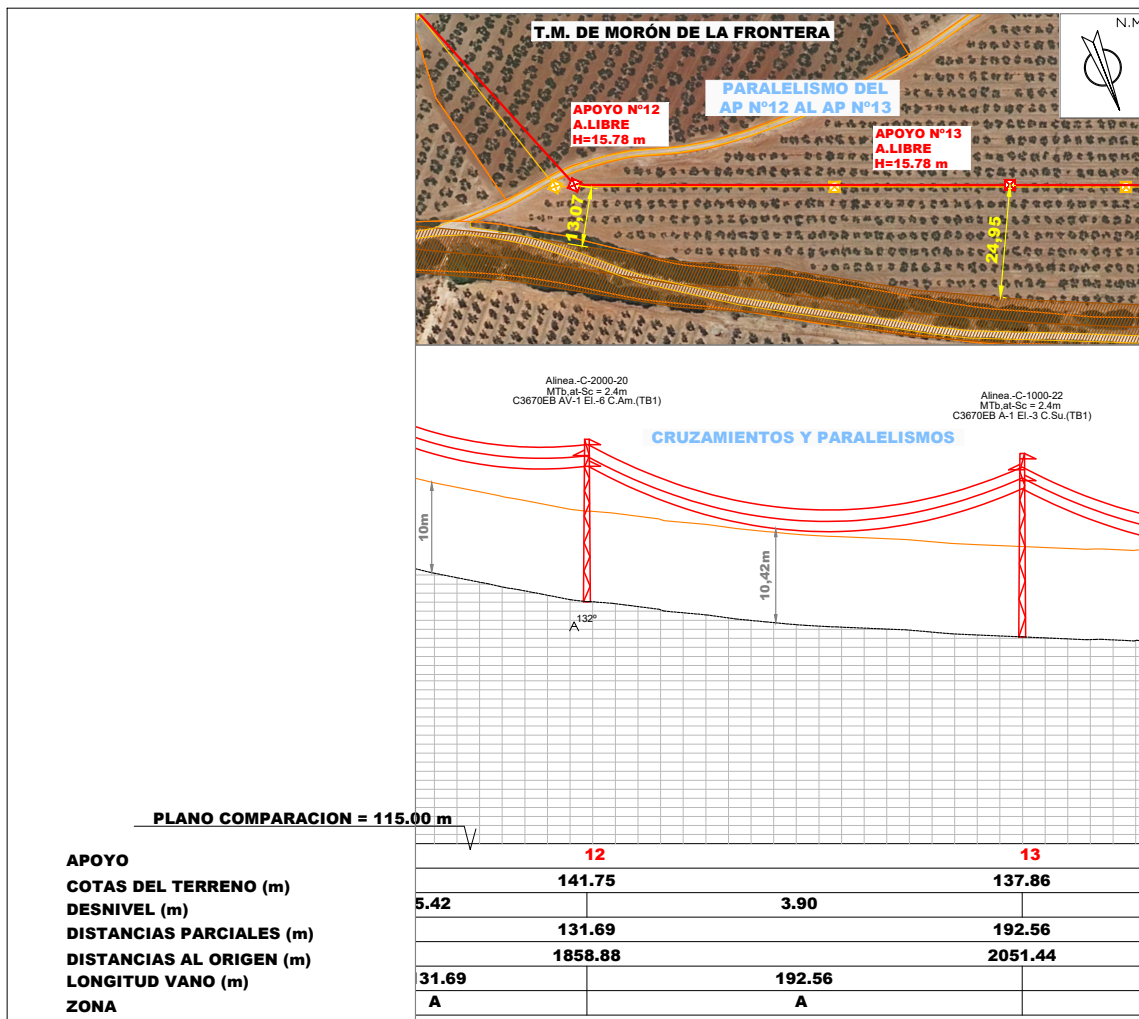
T.M. DE MORÓN DE LA FRONTERA

N.M

PARALELISMO DEL AP Nº12 AL AP Nº13

APOYO Nº12
A.LIBRE
H=15.78 m

APOYO Nº13
A.LIBRE
H=15.78 m

13,07

24,95

Alinea.-C-2000-20
MTb.at-Sc = 2.4m
C3670EB AV-1 El.-6 C.Am.(TB1)

Alinea.-C-1000-22
MTb.at-Sc = 2.4m
C3670EB A-1 El.-3 C.Su.(TB1)

CRUZAMIENTOS Y PARALELISMOS

10m

10,42m

A 132º

PLANO COMPARACION = 115.00 m

| APOYO | | 12 | | 13 |
|---|---|---|---|---|
| COTAS DEL TERRENO (m) | | 141.75 | | 137.86 |
| DESNIVEL (m) | 5.42 | | 3.90 | |
| DISTANCIAS PARCIALES (m) | | 131.69 | | 192.56 |
| DISTANCIAS AL ORIGEN (m) | | 1858.88 | | 2051.44 |
| LONGITUD VANO (m) | 131.69 | | 192.56 | |
| ZONA | A | | A | |